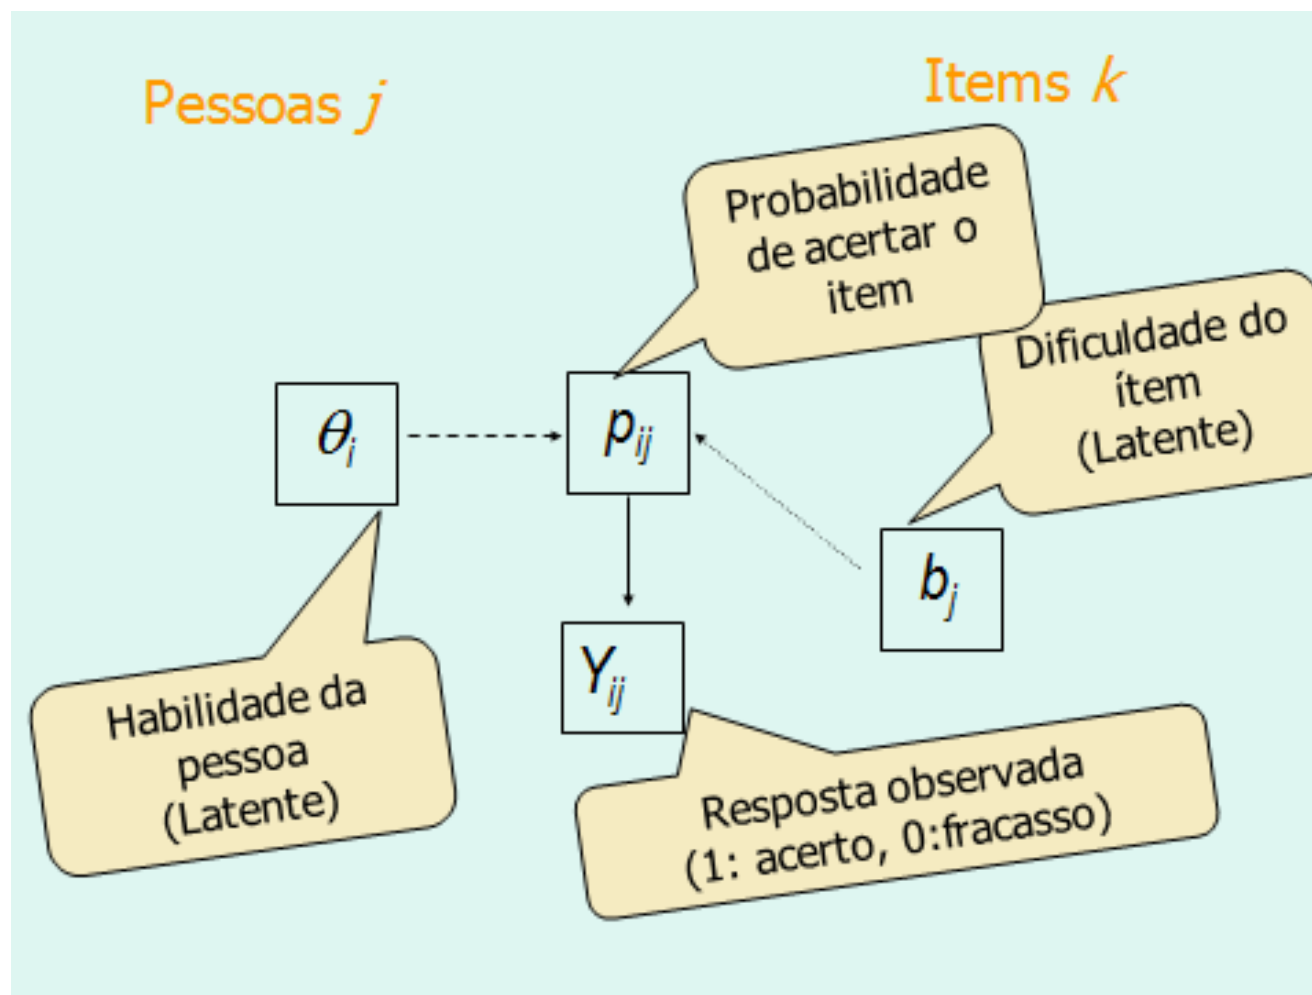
Pessoas $j$

Items $k$

Probabilidade de acertar o item

Dificuldade do ítem (Latente)

$\theta_i$

$p_{ij}$

$b_j$

$Y_{ij}$

Habilidade da pessoa (Latente)

Resposta observada (1: acerto, 0:fracasso)